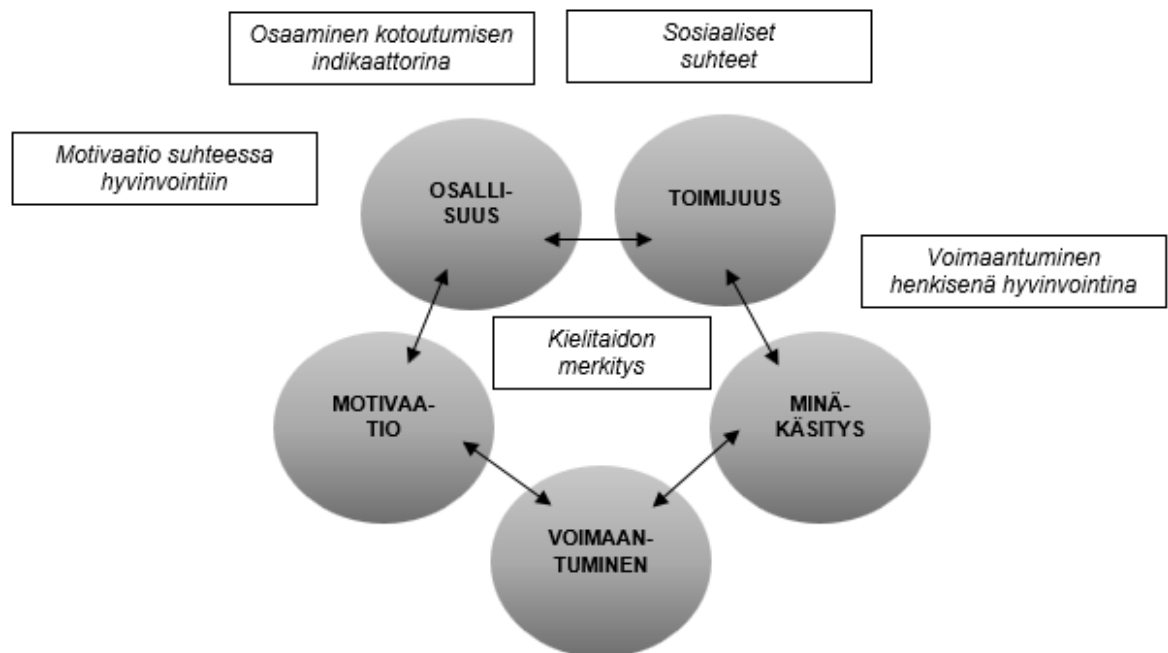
Osaaminen kotoutumisen indikaattorina

Sosiaaliset suhteet

Motivaatio suhteessa hyvinvointiin

OSALLISUUS

TOIMIJUUS

Voimaantuminen henkisenä hyvinvointina

Kielitaidon merkitys

MOTIVAATIO

MINÄKÄSITYS

VOIMAANTUMINEN